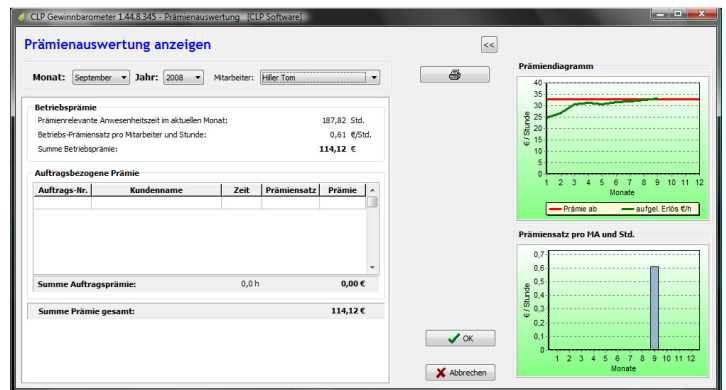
CLP Gewinnbarometer 1.44.8.345 - Prämienauswertung [CLP Software]

Prämienauswertung anzeigen

<<

Monat: September Jahr: 2008 Mitarbeiter: Hiller Tom

Betriebsprämie

Prämienrelevante Anwesenheitszeit im aktuellen Monat: 187,82 Std.

Betriebs-Prämiensatz pro Mitarbeiter und Stunde: 0,61 €/Std.

Summe Betriebsprämie: 114,12 €

Auftragsbezogene Prämie

| Auftrags-Nr. | Kundenname | Zeit | Prämiensatz | Prämie |
|---|---|---|---|---|

Summe Auftragsprämie: 0,0 h 0,00 €

Summe Prämie gesamt: 114,12 €

OK

Abbrechen

Prämiendiagramm

40 35 30 25 20 15 10 5 0

€ / Stunde

1 2 3 4 5 6 7 8 9 10 11 12

Monate

Prämie ab aufgel. Erlös €/h

Prämiensatz pro MA und Std.

0,7 0,6 0,5 0,4 0,3 0,2 0,1 0

€ / Stunde

1 2 3 4 5 6 7 8 9 10 11 12

Monate